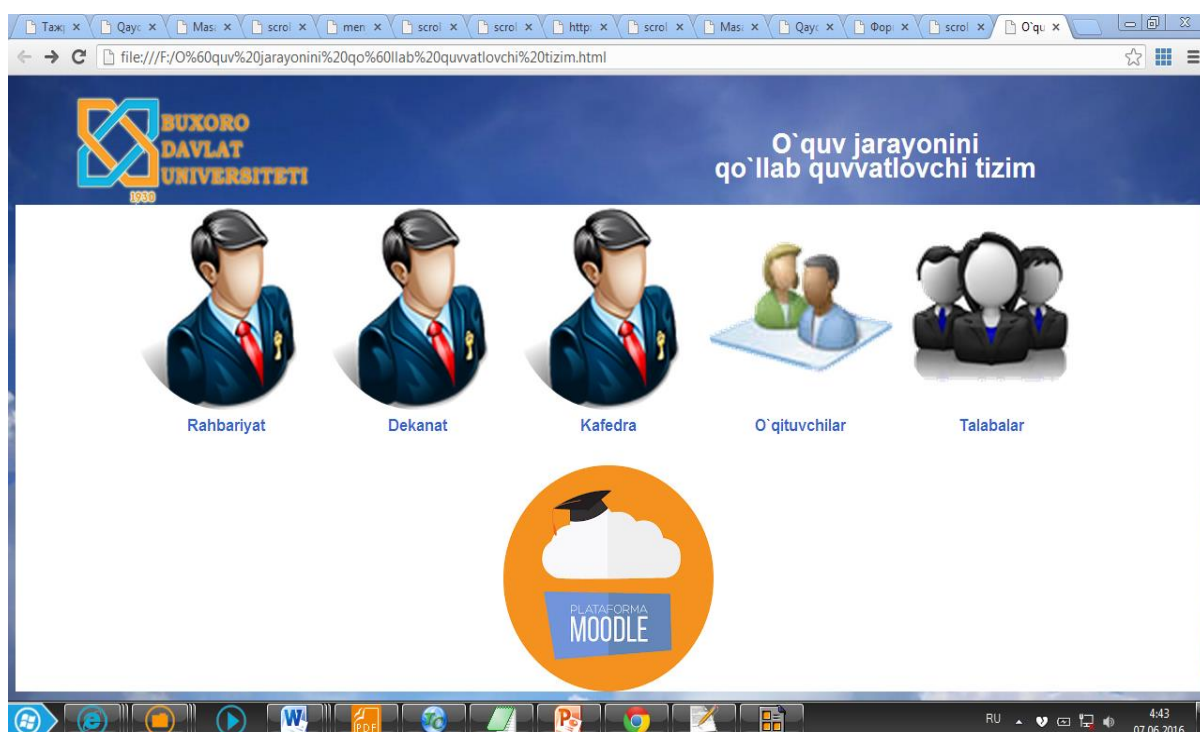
Тажр ×
Qayc ×
Masi ×
scrol ×
men ×
scrol ×
scrol ×
http ×
scrol ×
Masi ×
Qayc ×
Фор ×
scrol ×
O`qu ×

file:///F:/O%60quv%20jarayonini%20qo%60llab%20quvvatlovchi%20tizim.html

BUXORO
DAVLAT
UNIVERSITETI
1930

O`quv jarayonini
qo`llab quvvatlovchi tizim

Rahbariyat

Dekanat

Kafedra

O`qituvchilar

Talabalar

PLATAFORMA
MOODLE

RU
4:43
07.06.2016